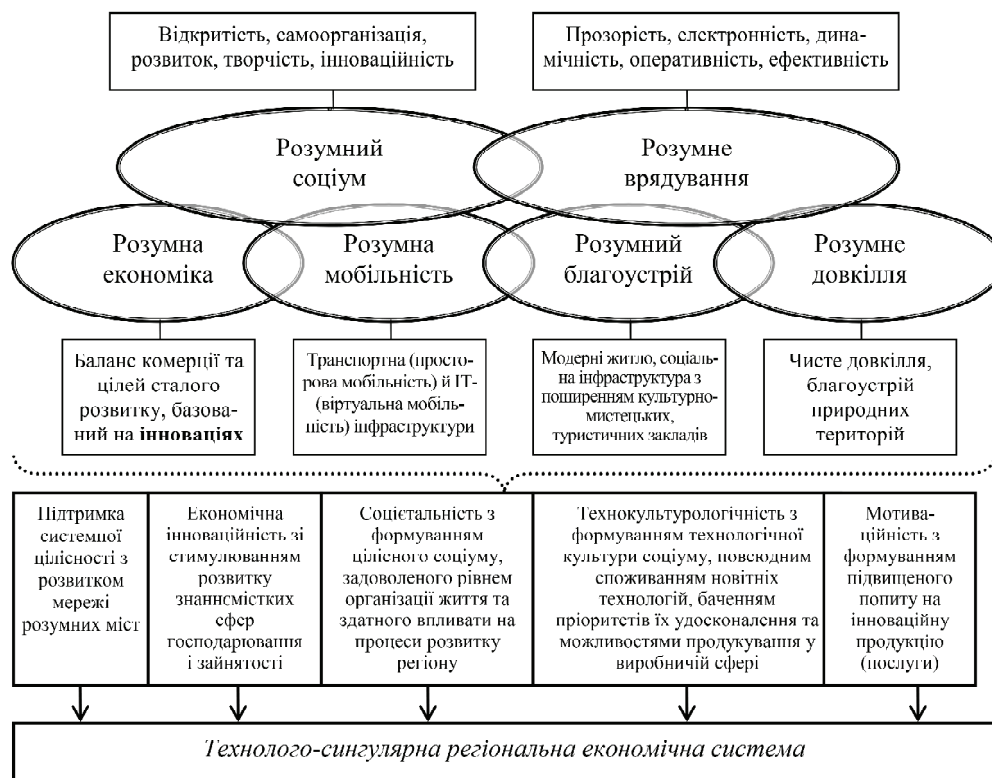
Відкритість, самоорганізація, розвиток, творчість, інноваційність

Прозорість, електронність, динамічність, оперативність, ефективність

Розумний соціум

Розумне врядування

Розумна економіка

Розумна мобільність

Розумний благоустрій

Розумне довкілля

Баланс комерції та цілей сталого розвитку, базований на **інноваціях**

Транспортна (просторова мобільність) й IT-(віртуальна мобільність) інфраструктури

Модерні житло, соціальна інфраструктура з поширенням культурно-мистецьких, туристичних закладів

Чисте довкілля, благоустрій природних територій

| Підтримка системної цілісності з розвитком мережі розумних міст | Економічна інноваційність зі стимулюванням розвитку знанняємістких сфер господарювання і зайнятості | Соцієтальність з формуванням цілісного соціуму, задоволеного рівнем організації життя та здатного впливати на процеси розвитку регіону | Технокультурологічність з формуванням технологічної культури соціуму, повсюдним споживанням новітніх технологій, баченням пріоритетів їх удосконалення та можливостями продукування у виробничій сфері | Мотиваційність з формуванням підвищеного попиту на інноваційну продукцію (послуги) |
|---|---|---|---|---|

*Технолого-сингулярна регіональна економічна система*